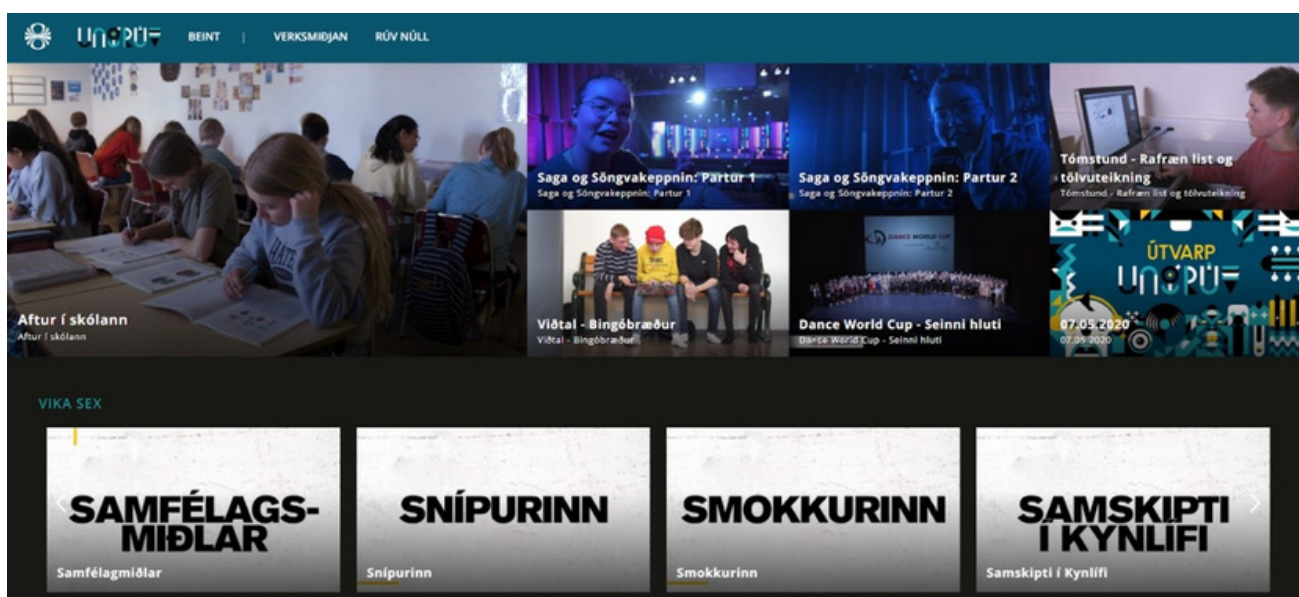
UngRÚV BEINT | VERKSMIÐJAN RÚV NÚLL

Aftur í skólann
Aftur í skólann

Saga og Söngvakeppnin: Partur 1
Saga og Söngvakeppnin: Partur 1

Saga og Söngvakeppnin: Partur 2
Saga og Söngvakeppnin: Partur 2

Tómstund - Rafræn list og tölvuteikning
Tómstund - Rafræn list og tölvuteikning

Viðtal - Bingóbræður
Viðtal - Bingóbræður

DANCE WORLD CUP

Dance World Cup - Seinni hluti
Dance World Cup - Seinni hluti

ÚTVARP UngRÚV

07.05.2020
07.05.2020

VIKA SEX

SAMFÉLAGS-MIÐLAR
Samfélagmiðlar

SNÍPURINN
Snípurinn

SMOKKURINN
Smokkurinn

SAMSKIPTI Í KYNLÍFI
Samskipti í Kynlífi